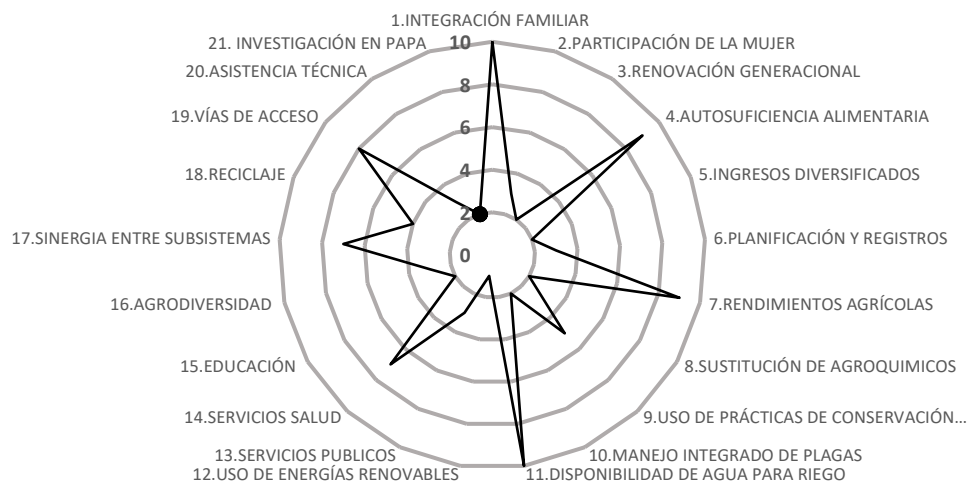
1.INTEGRACIÓN FAMILIAR
2.PARTICIPACIÓN DE LA MUJER
3.RENOVACIÓN GENERACIONAL
4.AUTOSUFICIENCIA ALIMENTARIA
5.INGRESOS DIVERSIFICADOS
6.PLANIFICACIÓN Y REGISTROS
7.RENDIMIENTOS AGRÍCOLAS
8.SUSTITUCIÓN DE AGROQUIMICOS
9.USO DE PRÁCTICAS DE CONSERVACIÓN...
10.MANEJO INTEGRADO DE PLAGAS
11.DISPONIBILIDAD DE AGUA PARA RIEGO
12.USO DE ENERGÍAS RENOVABLES
13.SERVICIOS PUBLICOS
14.SERVICIOS SALUD
15.EDUCACIÓN
16.AGRODIVERSIDAD
17.SINERGIA ENTRE SUBSISTEMAS
18.RECICLAJE
19.VÍAS DE ACCESO
20.ASISTENCIA TÉCNICA
21. INVESTIGACIÓN EN PAPA
10
8
6
4
2
0